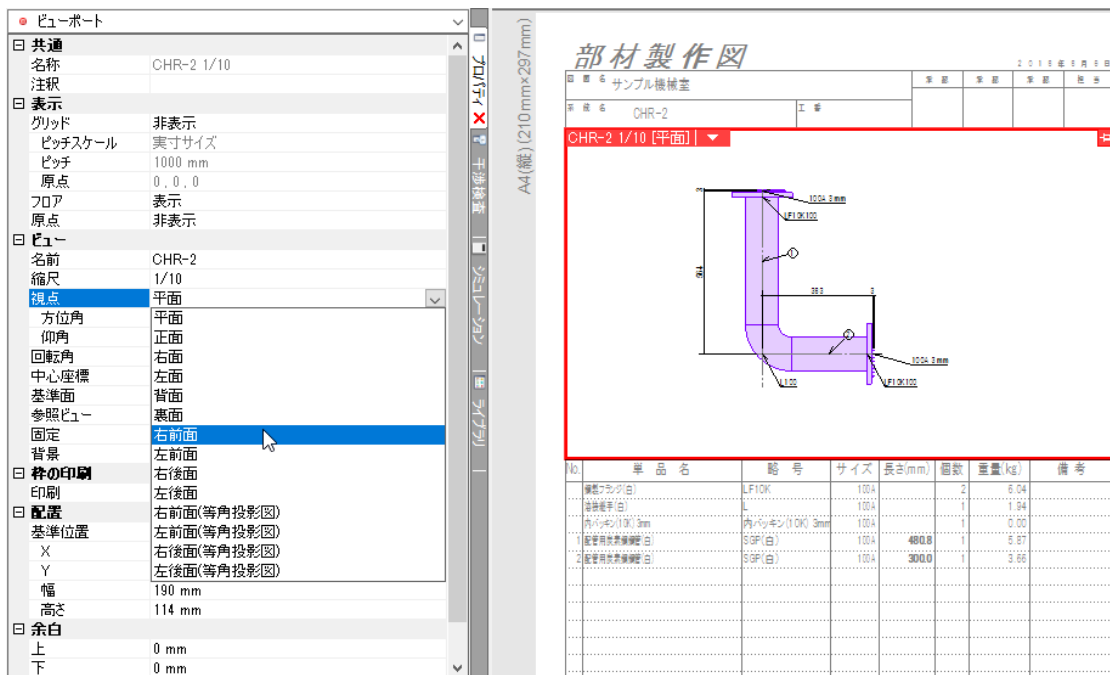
ビューポート

| | |
|---|---|
| 共通 | |
| 名称 | CHR-2 1/10 |
| 注釈 | |
| 表示 | |
| グリッド | 非表示 |
| ピッチスケール | 実寸サイズ |
| ピッチ | 1000 mm |
| 原点 | 0, 0, 0 |
| フロア | 表示 |
| 原点 | 非表示 |
| ビュー | |
| 名前 | CHR-2 |
| 縮尺 | 1/10 |
| 視点 | 平面 |
| 方位角 | 平面 |
| 仰角 | 正面 |
| 回転角 | 右面 |
| 中心座標 | 左面 |
| 基準面 | 背面 |
| 参照ビュー | 裏面 |
| 固定 | 右前面 |
| 背景 | 左前面 |
| 枠の印刷 | 右後面 |
| 印刷 | 左後面 |
| 配置 | 右前面(等角投影図) |
| 基準位置 | 左前面(等角投影図) |
| X | 右後面(等角投影図) |
| Y | 左後面(等角投影図) |
| 幅 | 190 mm |
| 高さ | 114 mm |
| 余白 | |
| 上 | 0 mm |
| 下 | 0 mm |

プロパティ
干渉検査
シミュレーション
ライブラリ

A4(縦) (210mm×297mm)

部材製作図
2018年8月8日
図面名 サンプル機械室
系統名 CHR-2
工番

CHR-2 1/10 [平面]

100A 3mm
LF10K100
①
②
100A 3mm
LF10K100
L100

| No. | 単品名 | 略号 | サイズ | 長さ(mm) | 個数 | 重量(kg) | 備考 |
|---|---|---|---|---|---|---|---|
| | 鋼製フランジ(白) | LF10K | 100A | | 2 | 6.04 | |
| | 溶接継手(白) | L | 100A | | 1 | 1.94 | |
| | 内パッキン(10K) 3mm | 内パッキン(10K) 3mm | 100A | | 1 | 0.00 | |
| 1 | 配管用炭素鋼鋼管(白) | SGP(白) | 100A | 480.8 | 1 | 5.87 | |
| 2 | 配管用炭素鋼鋼管(白) | SGP(白) | 100A | 300.0 | 1 | 3.66 | |